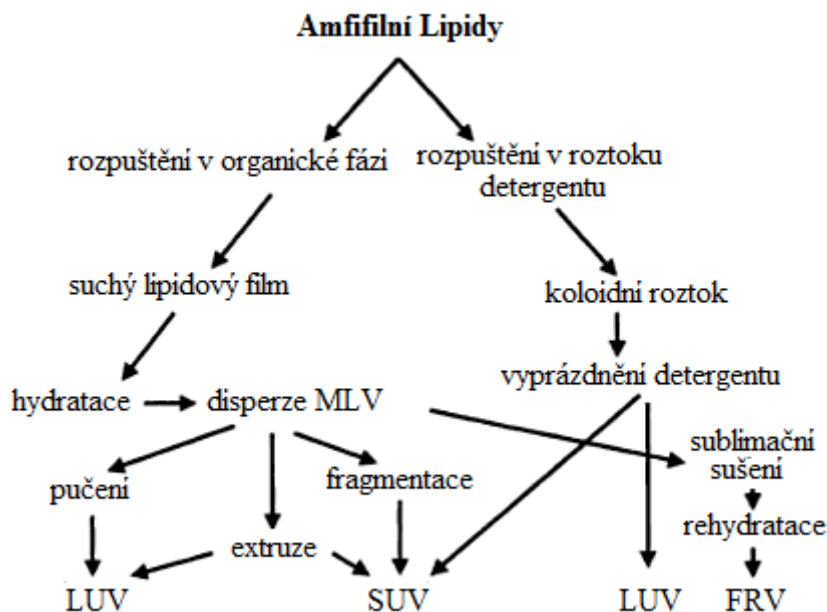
Amfifilní Lipidy

rozpuštění v organické fázi

rozpuštění v roztoku detergentu

suchý lipidový film

koloidní roztok

vyprázdnění detergentu

hydratace

disperze MLV

sublimační sušení

pučení

fragmentace

rehydratace

extruze

LUV

SUV

LUV

FRV